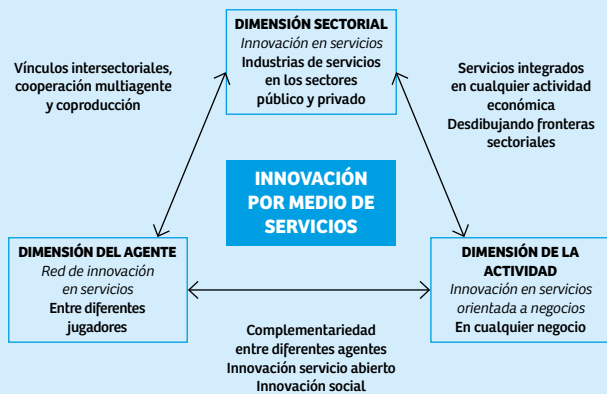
DIMENSIÓN SECTORIAL
Innovación en servicios
Industrias de servicios en los sectores público y privado

Vínculos intersectoriales, cooperación multiagente y coproducción

Servicios integrados en cualquier actividad económica
Desdibujando fronteras sectoriales

INNOVACIÓN POR MEDIO DE SERVICIOS

DIMENSIÓN DEL AGENTE
Red de innovación en servicios
Entre diferentes jugadores

DIMENSIÓN DE LA ACTIVIDAD
Innovación en servicios orientada a negocios
En cualquier negocio

Complementariedad entre diferentes agentes
Innovación servicio abierto
Innovación social